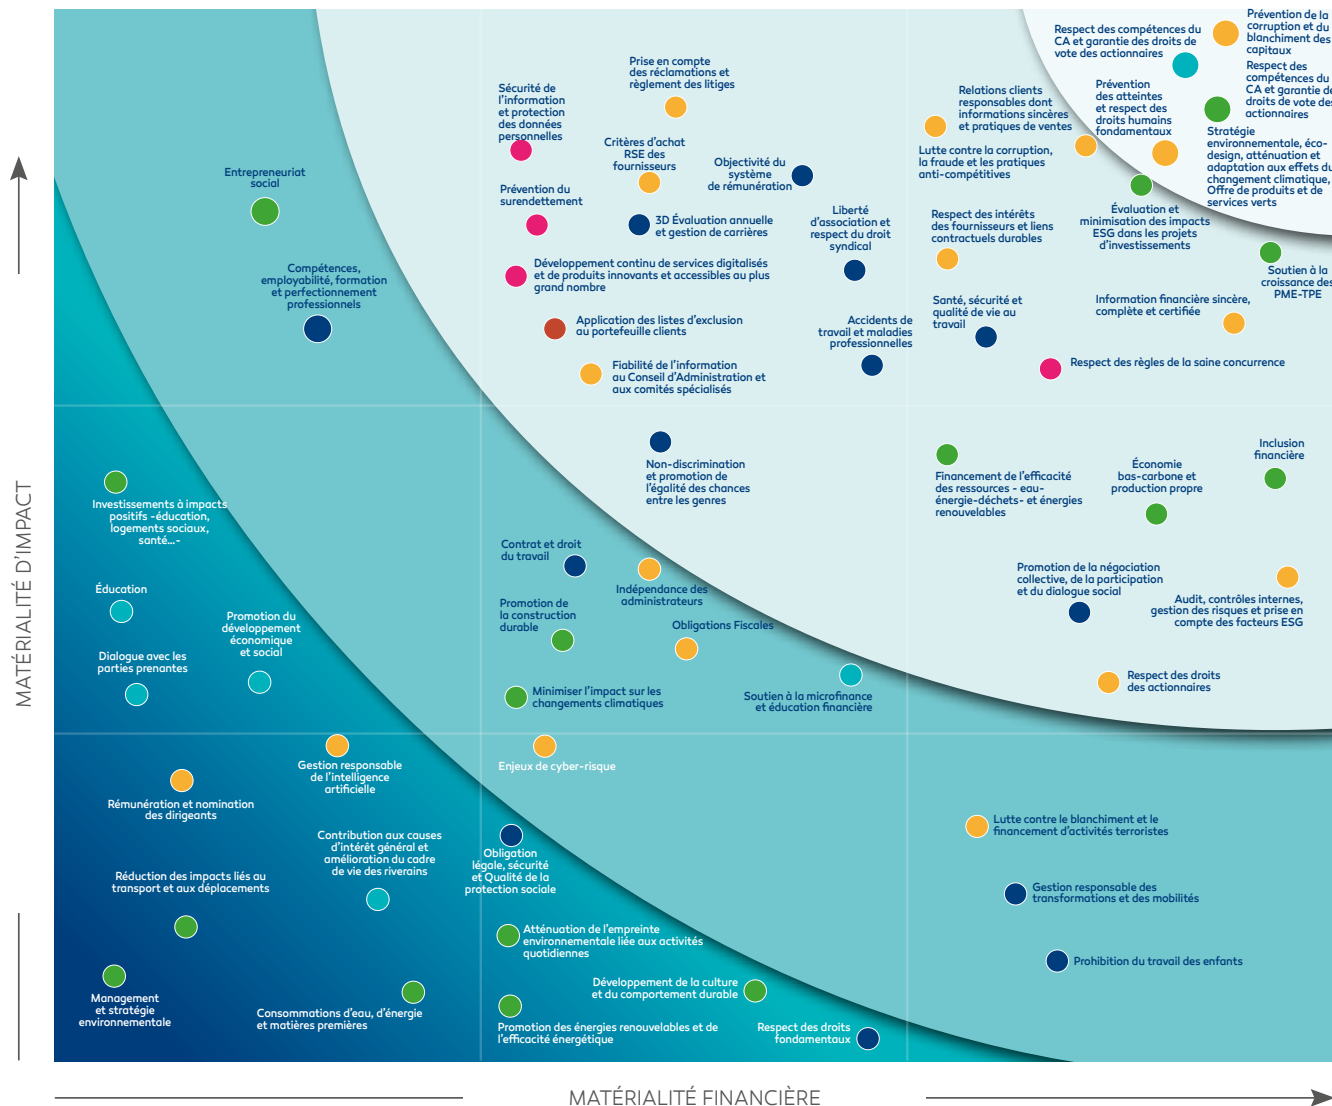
Prévention de la corruption et du blanchiment des capitaux

Respect des compétences du CA et garantie des droits de vote des actionnaires

Respect des compétences du CA et garantie de droits de vote des actionnaires

Prévention des atteintes et respect des droits humains fondamentaux

Relations clients responsables dont informations sincères et pratiques de ventes

Lutte contre la corruption, la fraude et les pratiques anti-compétitives

Stratégie environnementale, éco-design, atténuation et adaptation aux effets du changement climatique, Offre de produits et de services verts

Prise en compte des réclamations et règlement des litiges

Sécurité de l'information et protection des données personnelles

Critères d'achat RSE des fournisseurs

Objectivité du système de rémunération

Évaluation et minimisation des impacts ESG dans les projets d'investissements

Respect des intérêts des fournisseurs et liens contractuels durables

Liberté d'association et respect du droit syndical

Soutien à la croissance des PME-TPE

Entrepreneuriat social

Prévention du surendettement

3D Évaluation annuelle et gestion de carrières

Développement continu de services digitalisés et de produits innovants et accessibles au plus grand nombre

Compétences, employabilité, formation et perfectionnement professionnels

Application des listes d'exclusion au portefeuille clients

Accidents de travail et maladies professionnelles

Santé, sécurité et qualité de vie au travail

Information financière sincère, complète et certifiée

Fiabilité de l'information au Conseil d'Administration et aux comités spécialisés

Respect des règles de la saine concurrence

Non-discrimination et promotion de l'égalité des chances entre les genres

Financement de l'efficacité des ressources - eau-énergie-déchets- et énergies renouvelables

Économie bas-carbone et production propre

Inclusion financière

Investissements à impacts positifs -éducation, logements sociaux, santé...-

Contrat et droit du travail

Indépendance des administrateurs

Promotion de la négociation collective, de la participation et du dialogue social

Audit, contrôles internes, gestion des risques et prise en compte des facteurs ESG

Éducation

Promotion de la construction durable

Obligations Fiscales

Promotion du développement économique et social

Dialogue avec les parties prenantes

Minimiser l'impact sur les changements climatiques

Soutien à la microfinance et éducation financière

Respect des droits des actionnaires

Gestion responsable de l'intelligence artificielle

Enjeux de cyber-risque

Rémunération et nomination des dirigeants

Contribution aux causes d'intérêt général et amélioration du cadre de vie des riverains

Obligation légale, sécurité et Qualité de la protection sociale

Lutte contre le blanchiment et le financement d'activités terroristes

Réduction des impacts liés au transport et aux déplacements

Gestion responsable des transformations et des mobilités

Atténuation de l'empreinte environnementale liée aux activités quotidiennes

Prohibition du travail des enfants

Développement de la culture et du comportement durable

Management et stratégie environnementale

Consommations d'eau, d'énergie et matières premières

Promotion des énergies renouvelables et de l'efficacité énergétique

Respect des droits fondamentaux

MATÉRIALITÉ D'IMPACT

MATÉRIALITÉ FINANCIÈRE